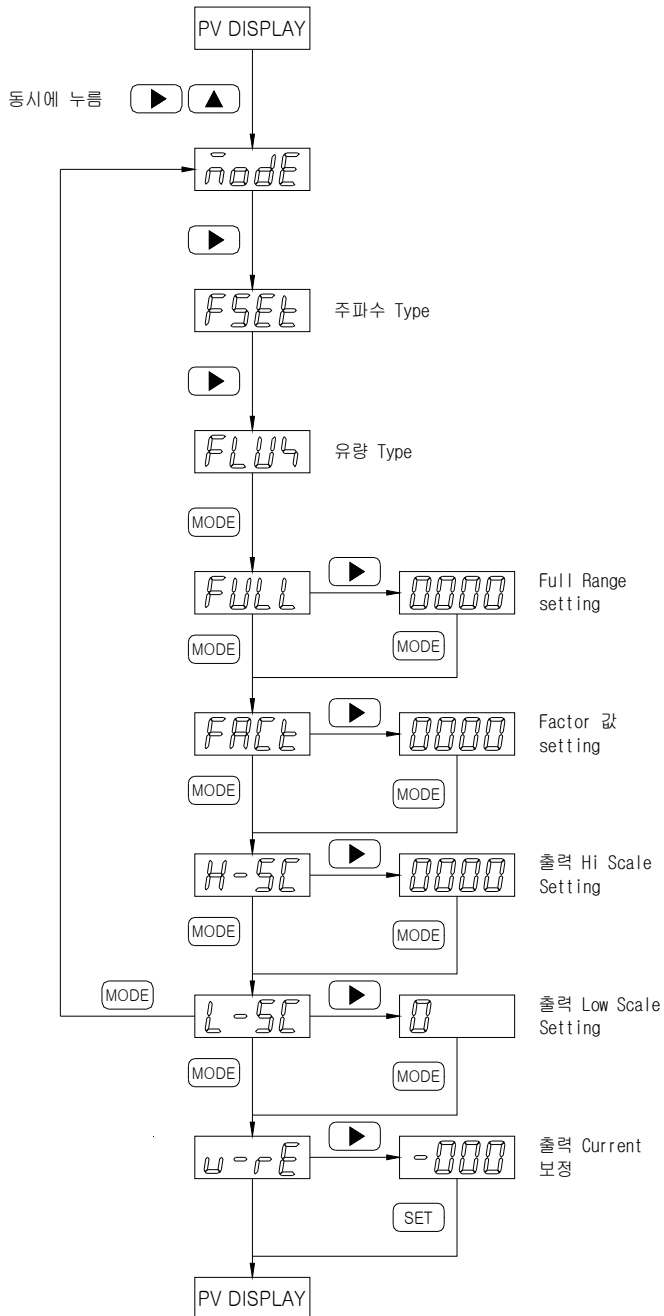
PV DISPLAY

동시에 누름 ▶ ▲

nodE

▶

FSEt 주파수 Type

▶

FLU4 유량 Type

MODE

FULL ▶ 0000 Full Range setting

MODE MODE

FACt ▶ 0000 Factor 값 setting

MODE MODE

H-SC ▶ 0000 출력 Hi Scale Setting

MODE MODE

MODE L-SC ▶ 0 출력 Low Scale Setting

MODE MODE

u-rE ▶ -000 출력 Current 보정

SET

PV DISPLAY